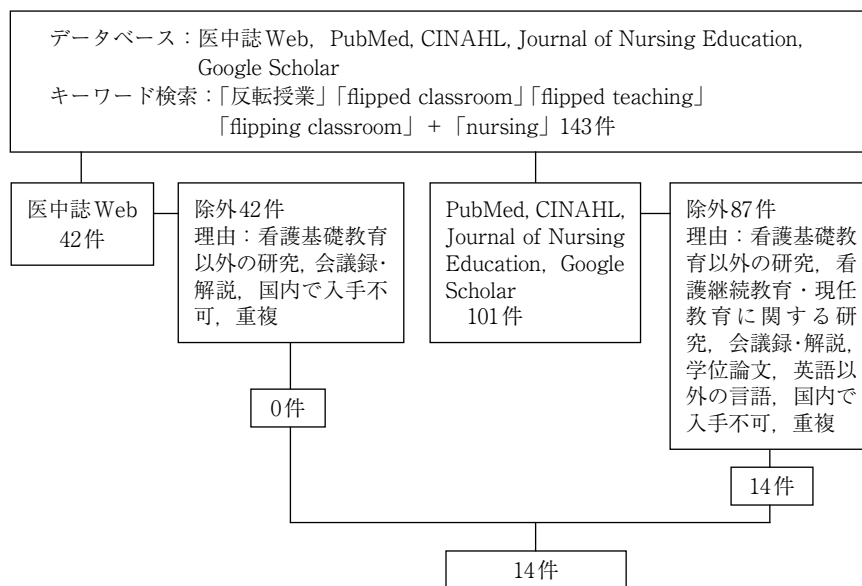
データベース：医中誌Web，PubMed, CINAHL, Journal of Nursing Education, Google Scholar
キーワード検索：「反転授業」「flipped classroom」「flipped teaching」「flipping classroom」＋「nursing」143件

医中誌Web
42件

除外42件
理由：看護基礎教育以外の研究，会議録・解説，国内で入手不可，重複

PubMed, CINAHL, Journal of Nursing Education，Google Scholar
101件

除外87件
理由：看護基礎教育以外の研究，看護継続教育・現任教育に関する研究，会議録・解説，学位論文，英語以外の言語，国内で入手不可，重複

0件

14件

14件